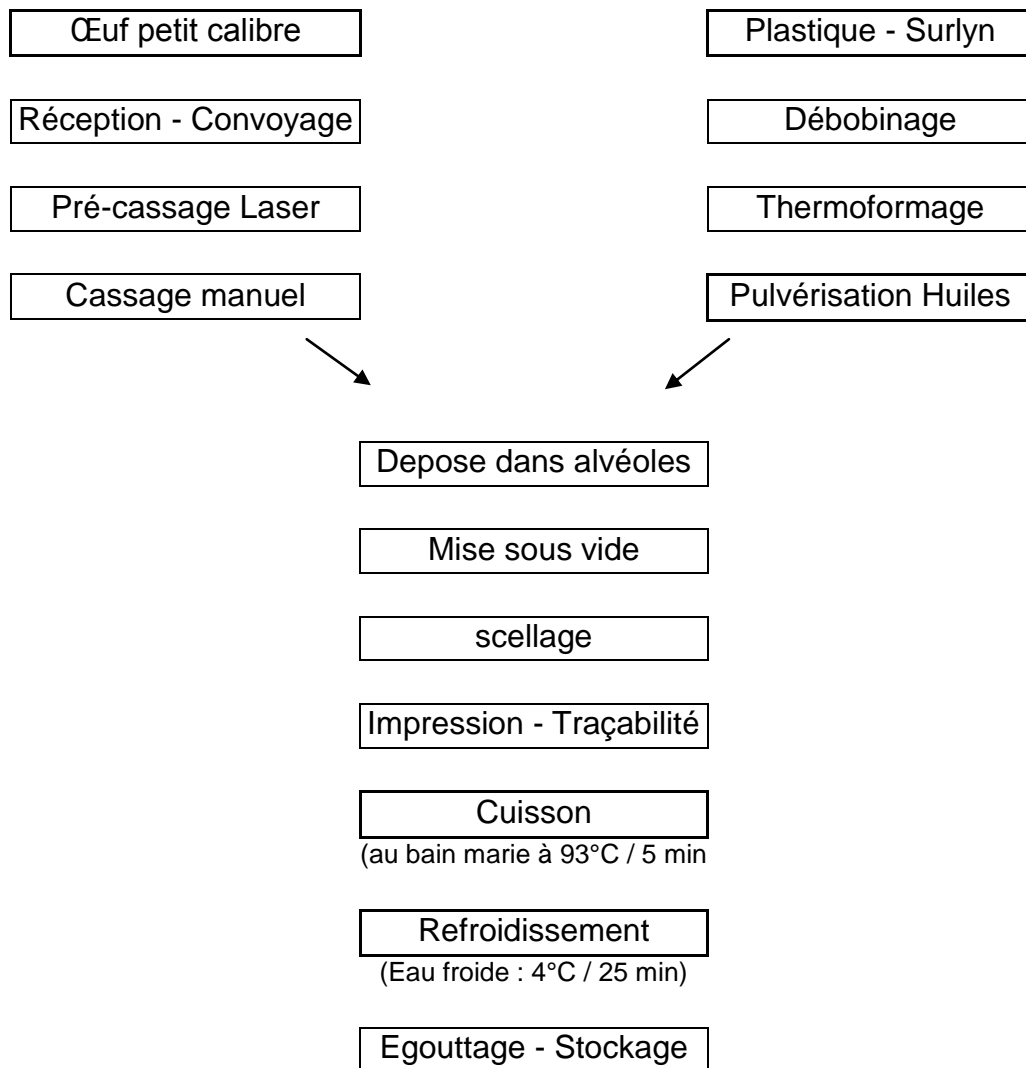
Œuf petit calibre

Réception - Convoyage

Pré-cassage Laser

Cassage manuel

Plastique - Surlyn

Débobinage

Thermoformage

Pulvérisation Huiles

Depose dans alvéoles

Mise sous vide

scellage

Impression - Traçabilité

Cuisson
(au bain marie à 93°C / 5 min

Refroidissement
(Eau froide : 4°C / 25 min)

Egouttage - Stockage